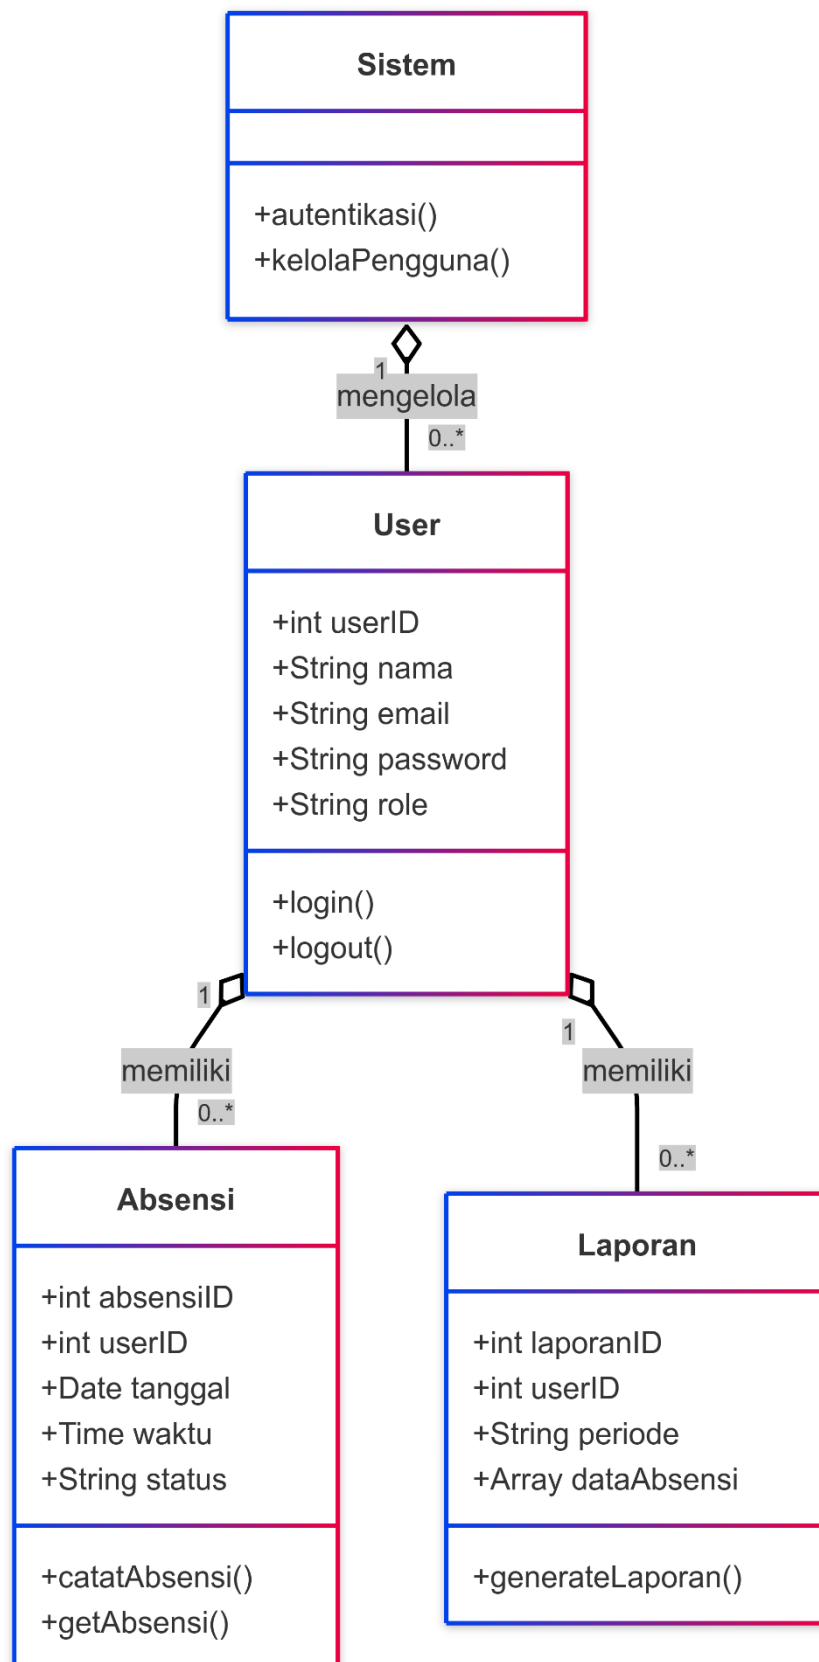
Sistem

+autentikasi()
+kelolaPengguna()

1
mengelola
0..*

User

+int userID
+String nama
+String email
+String password
+String role

+login()
+logout()

1
memiliki
0..*

1
memiliki
0..*

Absensi

+int absensiID
+int userID
+Date tanggal
+Time waktu
+String status

+catatAbsensi()
+getAbsensi()

Laporan

+int laporanID
+int userID
+String periode
+Array dataAbsensi

+generateLaporan()